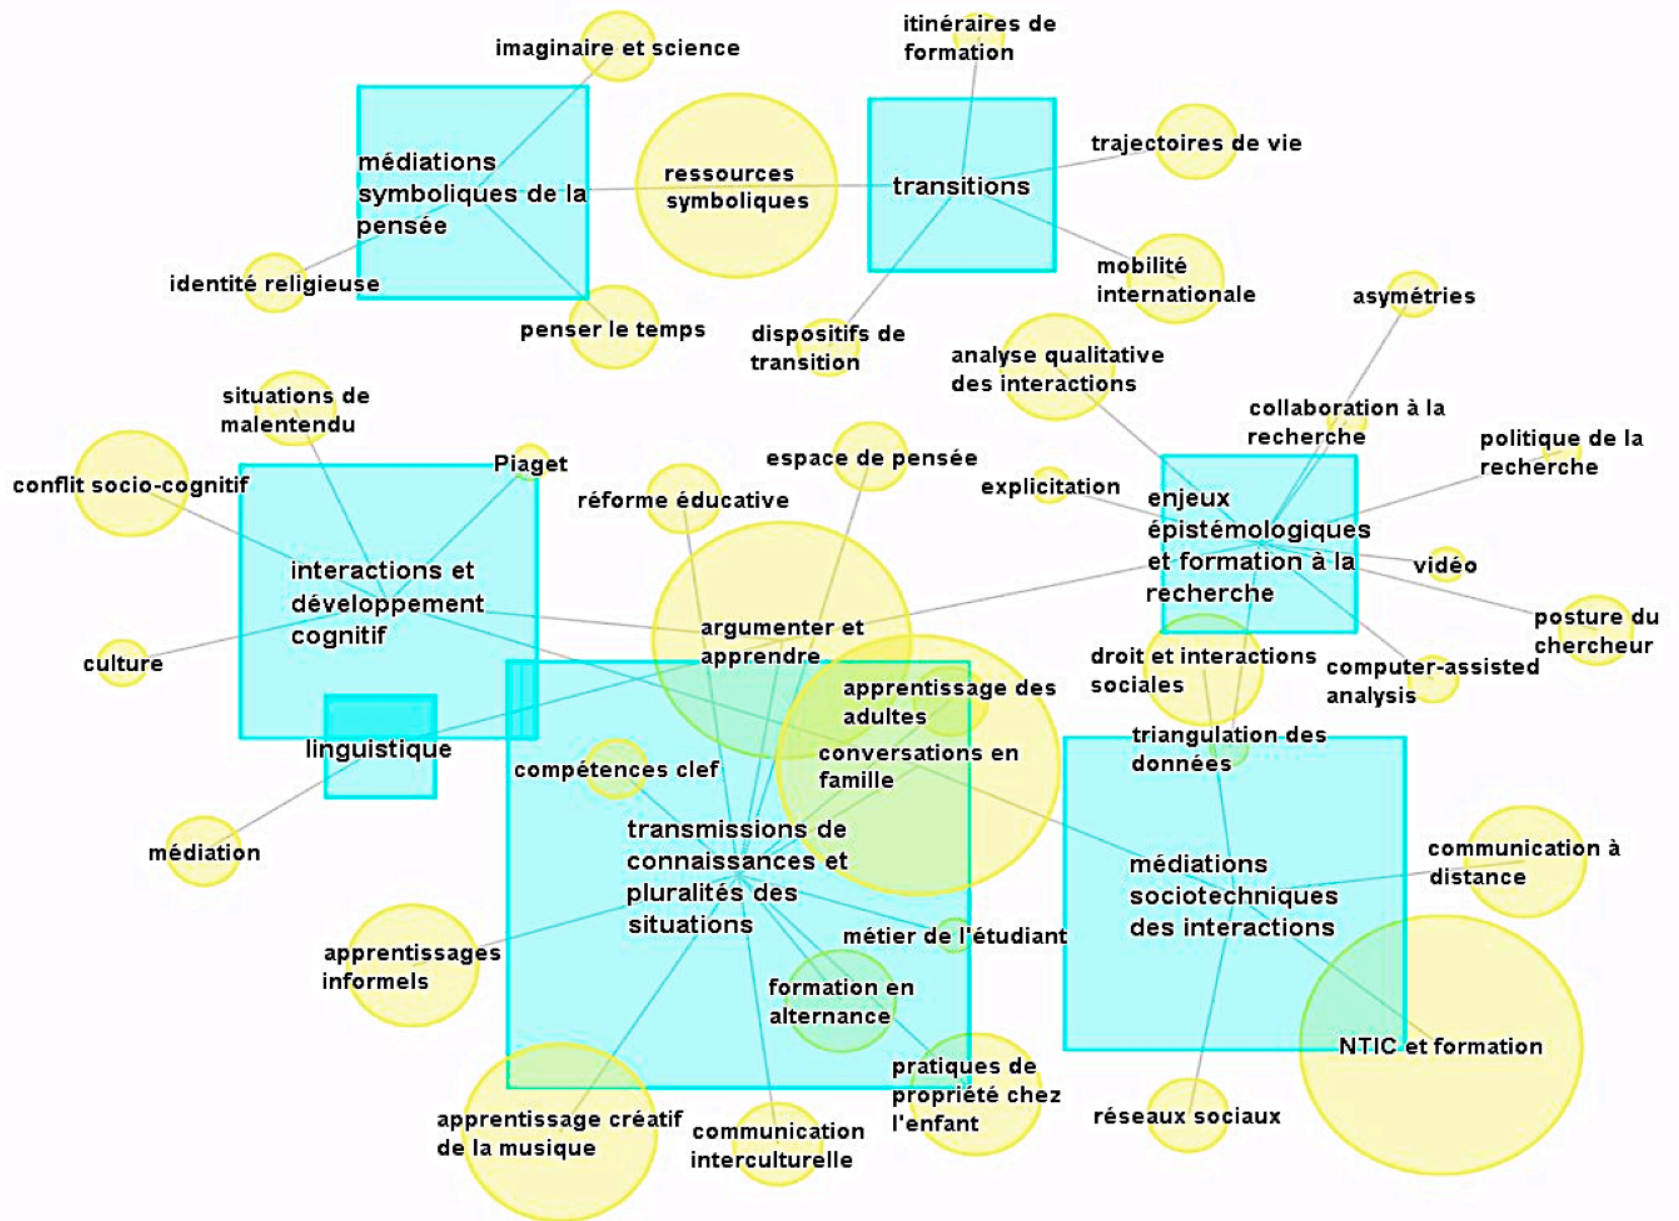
imaginaire et science

itinéraires de formation

médiations symboliques de la pensée

ressources symboliques

transitions

trajectoires de vie

identité religieuse

mobilité internationale

penser le temps

dispositifs de transition

asymétries

analyse qualitative des interactions

situations de malentendu

collaboration à la recherche

politique de la recherche

Piaget

espace de pensée

conflit socio-cognitif

réforme éducative

explicitation

enjeux épistémologiques et formation à la recherche

interactions et développement cognitif

vidéo

argumenter et apprendre

posture du chercheur

culture

droit et interactions sociales

computer-assisted analysis

apprentissage des adultes

linguistique

triangulation des données

conversations en famille

compétences clef

transmissions de connaissances et pluralités des situations

médiation

médiations sociotechniques des interactions

communication à distance

métier de l'étudiant

apprentissages informels

formation en alternance

NTIC et formation

pratiques de propriété chez l'enfant

réseaux sociaux

apprentissage créatif de la musique

communication interculturelle